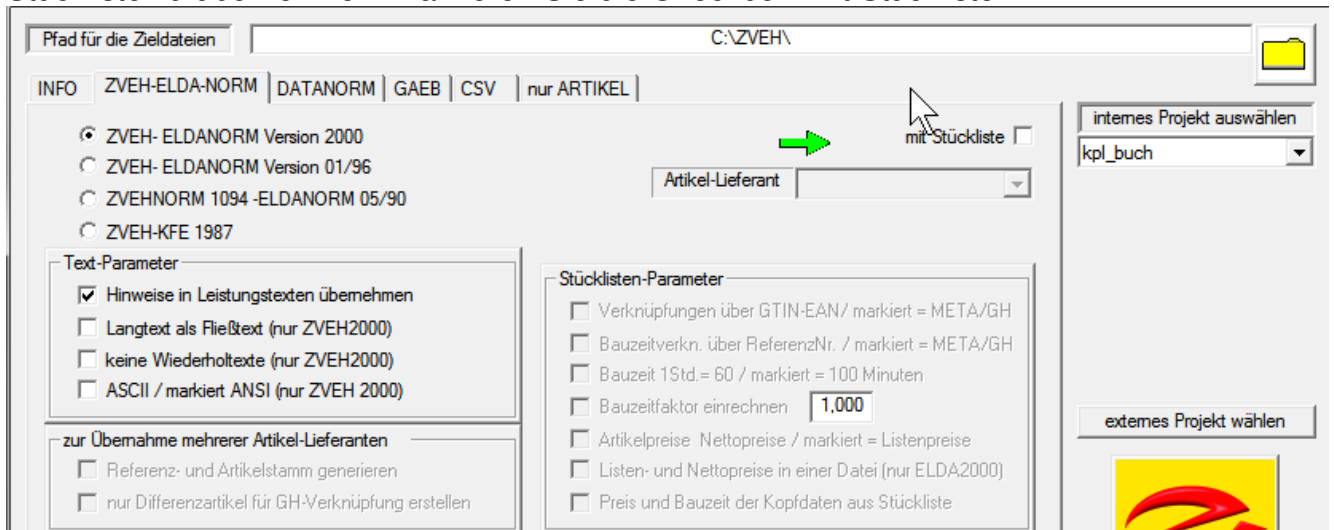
Pfad für die Zieldateien

C:\ZVEH\

INFO | ZVEH-ELDA-NORM | DATANORM | GAEB | CSV | nur ARTIKEL

ZVEH- ELDANORM Version 2000
ZVEH- ELDANORM Version 01/96
ZVEHNORM 1094 -ELDANORM 05/90
ZVEH-KFE 1987

mit Stückliste

Artikel-Lieferant

internes Projekt auswählen

kpl_buch

Text-Parameter
Hinweise in Leistungstexten übernehmen
Langtext als Fließtext (nur ZVEH2000)
keine Wiederholtexte (nur ZVEH2000)
ASCII / markiert ANSI (nur ZVEH 2000)

Stücklisten-Parameter
Verknüpfungen über GTIN-EAN/ markiert = META/GH
Bauzeitverkn. über ReferenzNr. / markiert = META/GH
Bauzeit 1Std.= 60 / markiert = 100 Minuten
Bauzeitfaktor einrechnen 1,000
Artikelpreise Nettopreise / markiert = Listenpreise
Listen- und Nettopreise in einer Datei (nur ELDA2000)
Preis und Bauzeit der Kopfdaten aus Stückliste

zur Übernahme mehrerer Artikel-Lieferanten
Referenz- und Artikelstamm generieren
nur Differenzartikel für GH-Verknüpfung erstellen

externes Projekt wählen